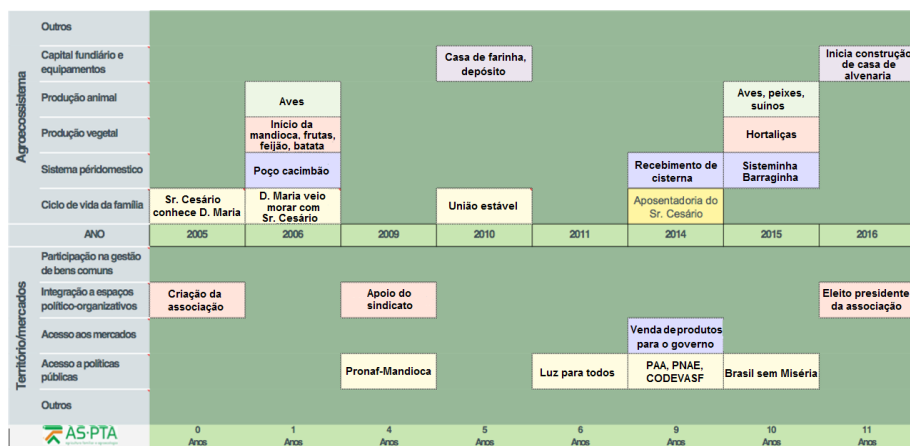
Agroecossistema

Outros

Capital fundiário e equipamentos

Produção animal

Produção vegetal

Sistema péridomestico

Ciclo de vida da família

Casa de farinha, depósito

Inicia construção de casa de alvenaria

Aves

Aves, peixes, suinos

Início da mandioca, frutas, feijão, batata

Hortaliças

Poço cacimbão

Recebimento de cisterna

Sisteminha Barraginha

Sr. Cesário conhece D. Maria

D. Maria veio morar com Sr. Cesário

União estável

Aposentadoria do Sr. Cesário

| ANO | 2005 | 2006 | 2009 | 2010 | 2011 | 2014 | 2015 | 2016 |
|---|---|---|---|---|---|---|---|---|

Território/mercados

Participação na gestão de bens comuns

Integração a espaços político-organizativos

Acesso aos mercados

Acesso a políticas públicas

Outros

Criação da associação

Apoio do sindicato

Eleito presidente da associação

Venda de produtos para o governo

Pronaf-Mandioca

Luz para todos

PAA, PNAE, CODEVASF

Brasil sem Miséria

AS-PTA

0 Anos | 1 Anos | 4 Anos | 5 Anos | 6 Anos | 9 Anos | 10 Anos | 11 Anos